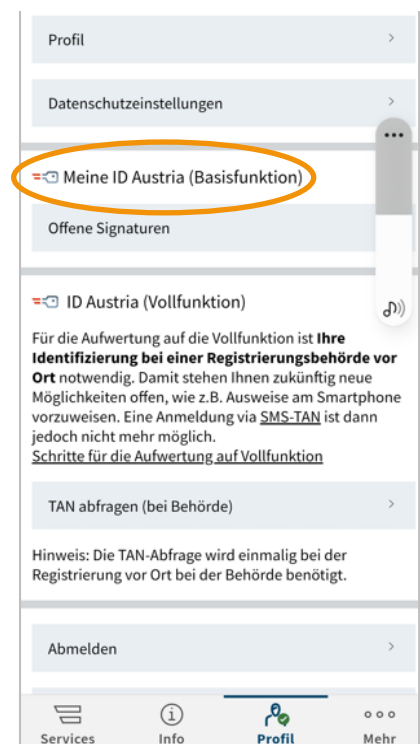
Profil

Datenschutzeinstellungen

Meine ID Austria (Basisfunktion)

Offene Signaturen

ID Austria (Vollfunktion)

Für die Aufwertung auf die Vollfunktion ist **Ihre Identifizierung bei einer Registrierungsbehörde vor Ort** notwendig. Damit stehen Ihnen zukünftig neue Möglichkeiten offen, wie z.B. Ausweise am Smartphone vorzuweisen. Eine Anmeldung via SMS-TAN ist dann jedoch nicht mehr möglich.
Schritte für die Aufwertung auf Vollfunktion

TAN abfragen (bei Behörde)

Hinweis: Die TAN-Abfrage wird einmalig bei der Registrierung vor Ort bei der Behörde benötigt.

Abmelden

Services Info Profil Mehr